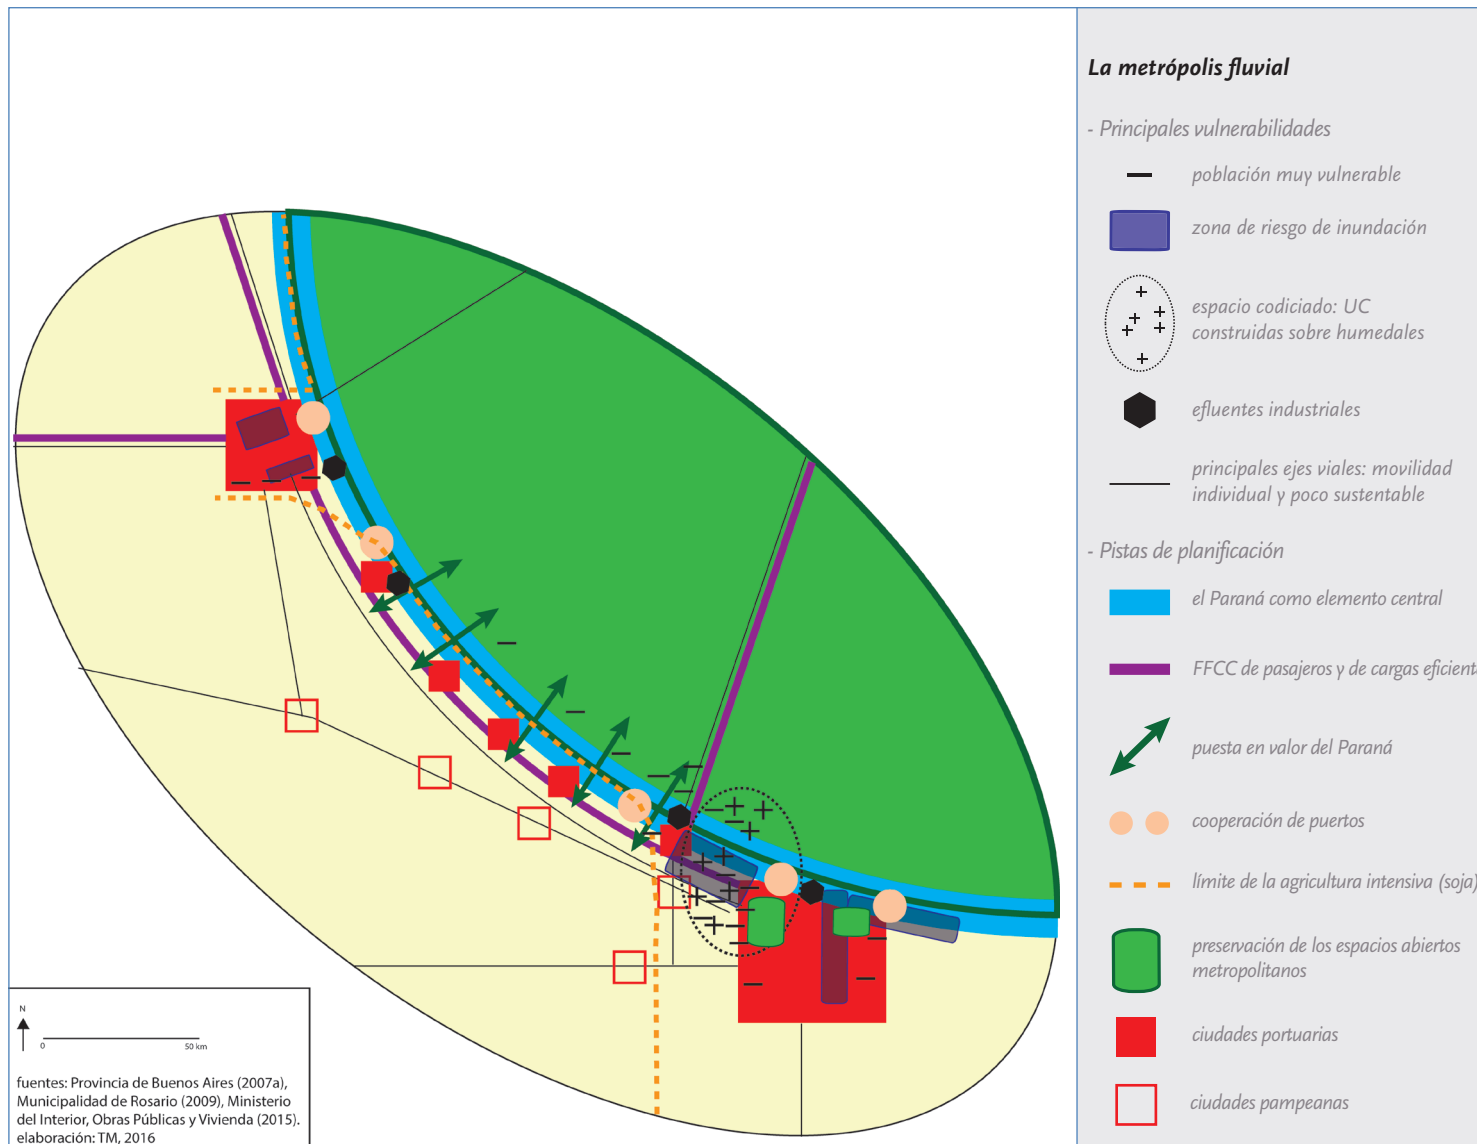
La metrópolis fluvial

- Principales vulnerabilidades

población muy vulnerable

zona de riesgo de inundación

espacio codiciado: UC construidas sobre humedales

efluentes industriales

principales ejes viales: movilidad individual y poco sustentable

- Pistas de planificación

el Paraná como elemento central

FFCC de pasajeros y de cargas eficient

puesta en valor del Paraná

cooperación de puertos

límite de la agricultura intensiva (soja)

preservación de los espacios abiertos metropolitanos

ciudades portuarias

ciudades pampeanas

N

0

50 km

fuentes: Provincia de Buenos Aires (2007a), Municipalidad de Rosario (2009), Ministerio del Interior, Obras Públicas y Vivienda (2015).
elaboración: TM, 2016